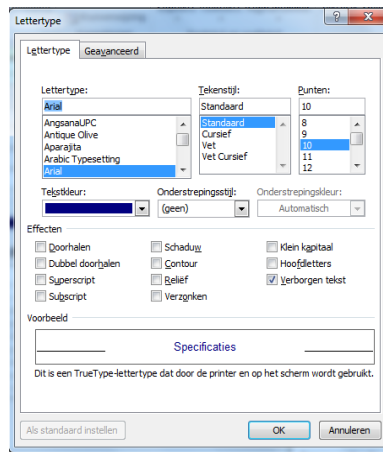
Lettertype

Lettertype | Geavanceerd

Lettertype:
Arial
AngsanaUPC
Antique Olive
Aparajita
Arabic Typesetting
Arial

Tekenstijl:
Standaard
Standaard
Cursief
Vet
Vet Cursief

Punten:
10
8
9
10
11
12

Tekstkleur:
Onderstrepingsstijl:
(geen)
Onderstrepingskleur:
Automatisch

Effecten
Doorhalen
Dubbel doorhalen
Superscript
Subscript
Schaduw
Contour
Reliëf
Verzonken
Klein kapitaal
Hoofdletters
Verborgen tekst

Voorbeeld
Specificaties
Dit is een TrueType-lettertype dat door de printer en op het scherm wordt gebruikt.

Als standaard instellen
OK
Annuleren